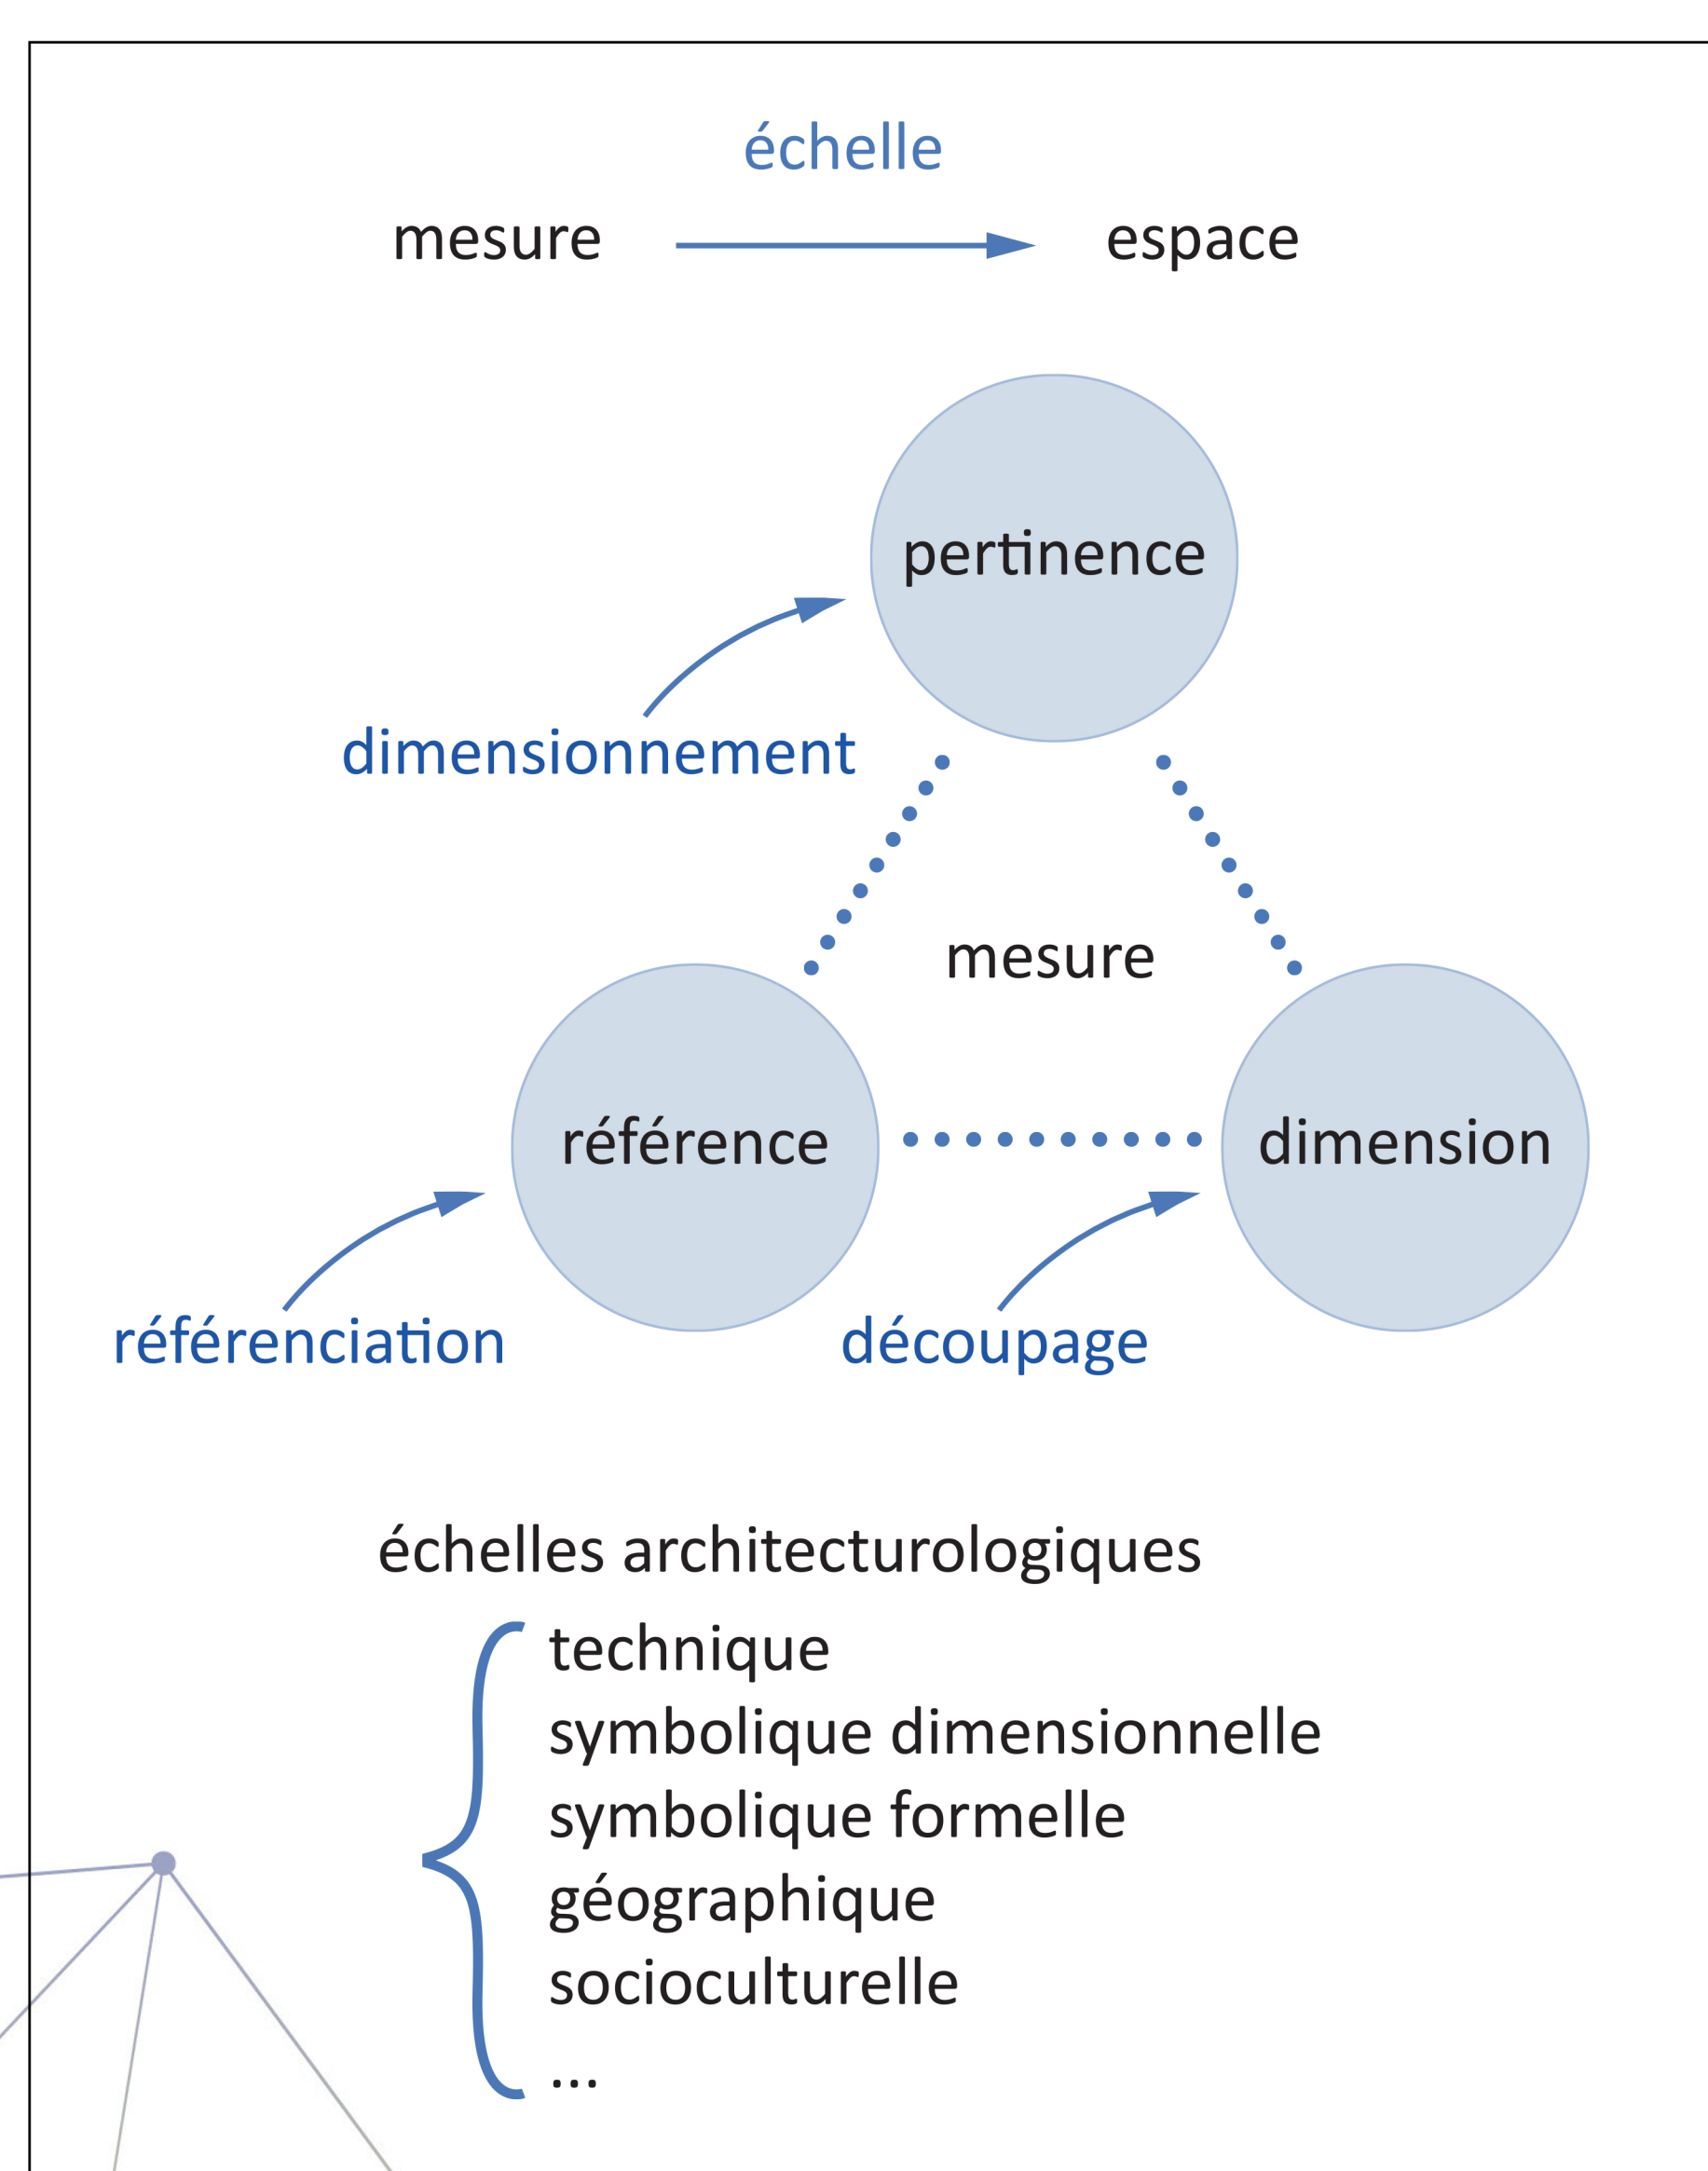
échelle

mesure espace

pertinence

dimensionnement

mesure

référence

dimension

référenciation

découpage

échelles architecturologiques

technique
symbolique dimensionnelle
symbolique formelle
géographique
socioculturelle
...